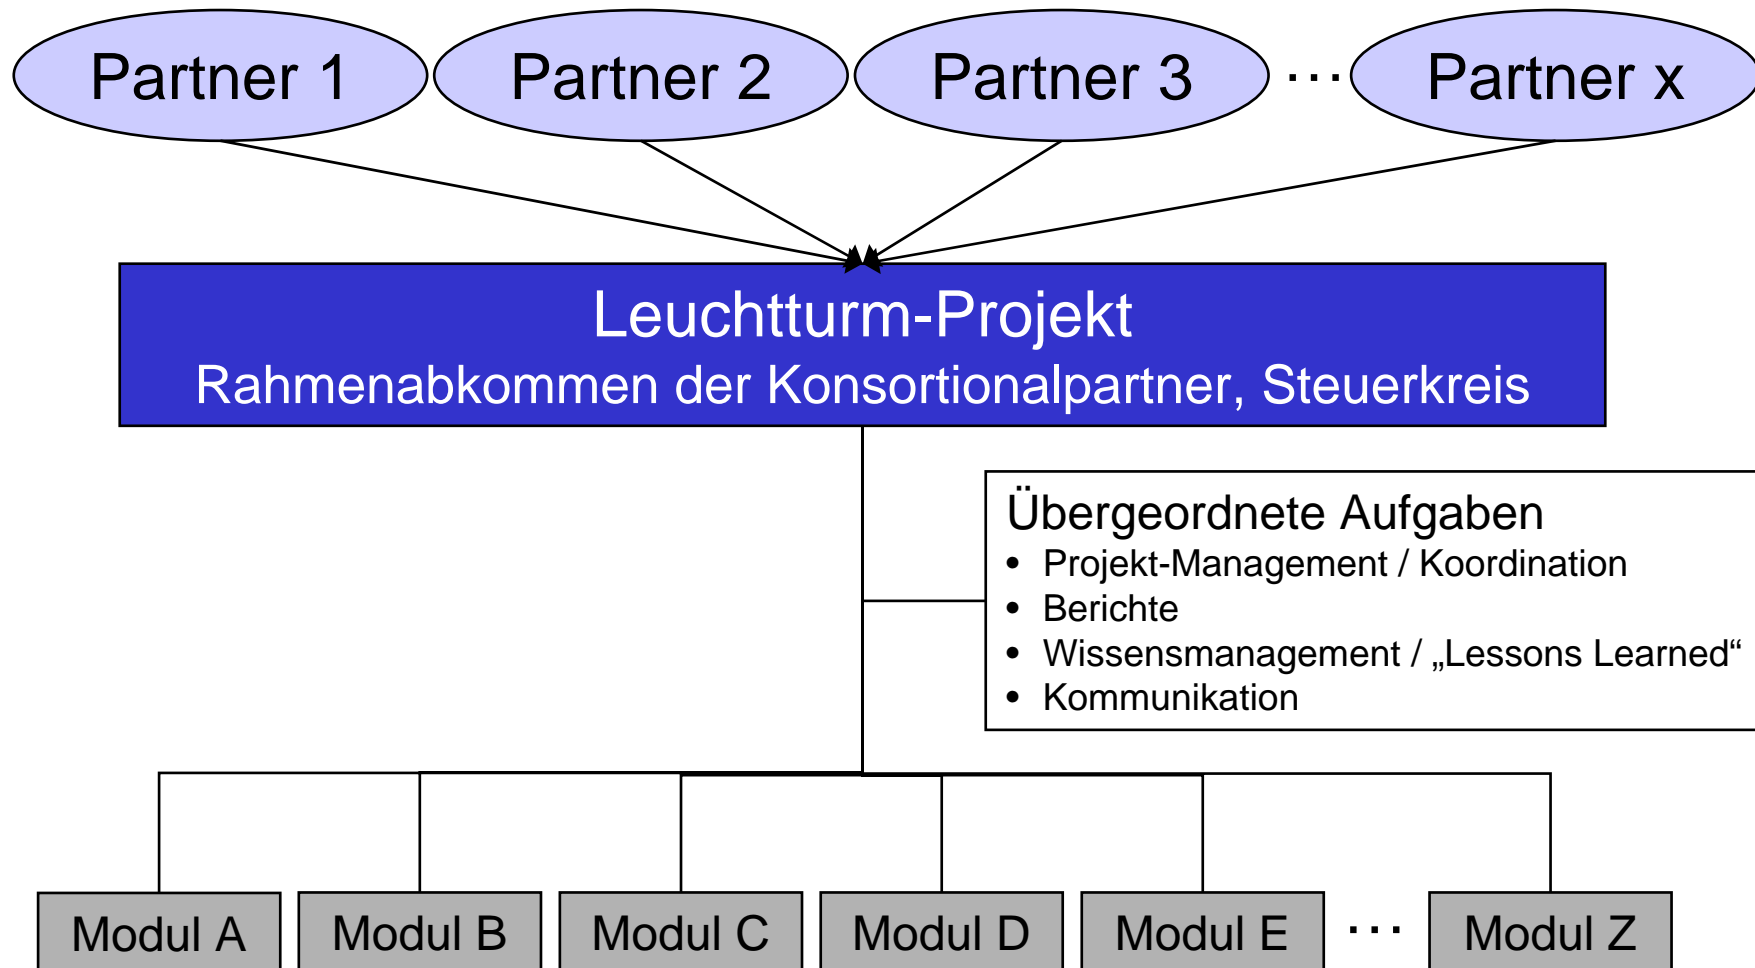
Partner 1 Partner 2 Partner 3 ... Partner x

Leuchtturm-Projekt
Rahmenabkommen der Konsortionalpartner, Steuerkreis

Übergeordnete Aufgaben
• Projekt-Management / Koordination
• Berichte
• Wissensmanagement / „Lessons Learned“
• Kommunikation

Modul A Modul B Modul C Modul D Modul E ... Modul Z